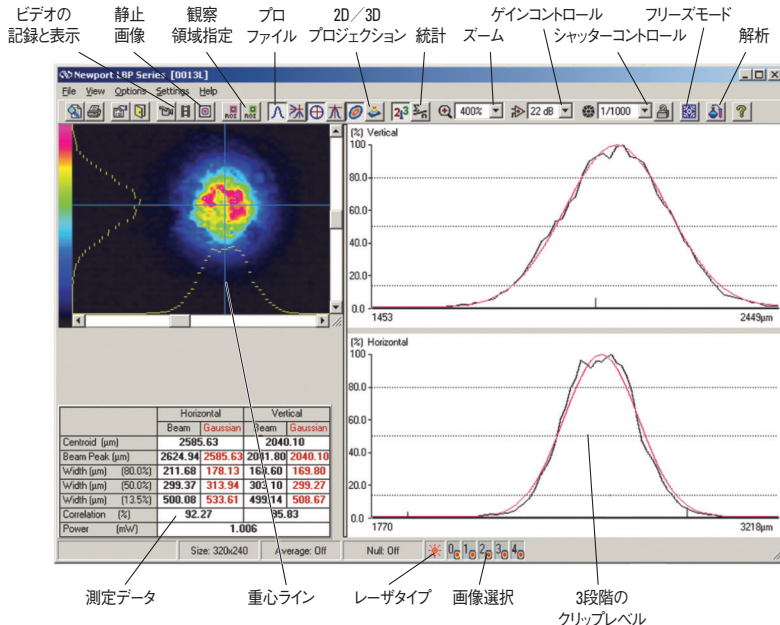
ビデオの記録と表示

静止画像

観察領域指定

プロファイル

2D／3Dプロジェクション

統計

ズーム

ゲインコントロール

シャッターコントロール

フリーズモード

解析

Newport LBP Series [0013L]

File View Options Settings Help

400%

22 dB

1/1000

(%) Vertical

100

80.0

60.0

40.0

20.0

0.0

1453

2449µm

(%) Horizontal

100

80.0

60.0

40.0

20.0

0.0

1770

3218µm

| | Horizontal | | Vertical | |
|---|---|---|---|---|
| | Beam | Gaussian | Beam | Gaussian |
| Centroid (µm) | 2585.63 | | 2040.10 | |
| Beam Peak (µm) | 2624.94 | 2585.63 | 2041.80 | 2040.10 |
| Width (µm) (80.0%) | 211.68 | 178.13 | 169.60 | 169.80 |
| Width (µm) (50.0%) | 299.37 | 313.94 | 303.10 | 299.27 |
| Width (µm) (13.5%) | 500.08 | 533.61 | 499.14 | 508.67 |
| Correlation (%) | 92.27 | | 95.83 | |
| Power (mW) | 1.006 | | | |

Size: 320x240

Average: Off

Null: Off

0 1 2 3 4

測定データ

重心ライン

レーザタイプ

画像選択

3段階のクリップレベル